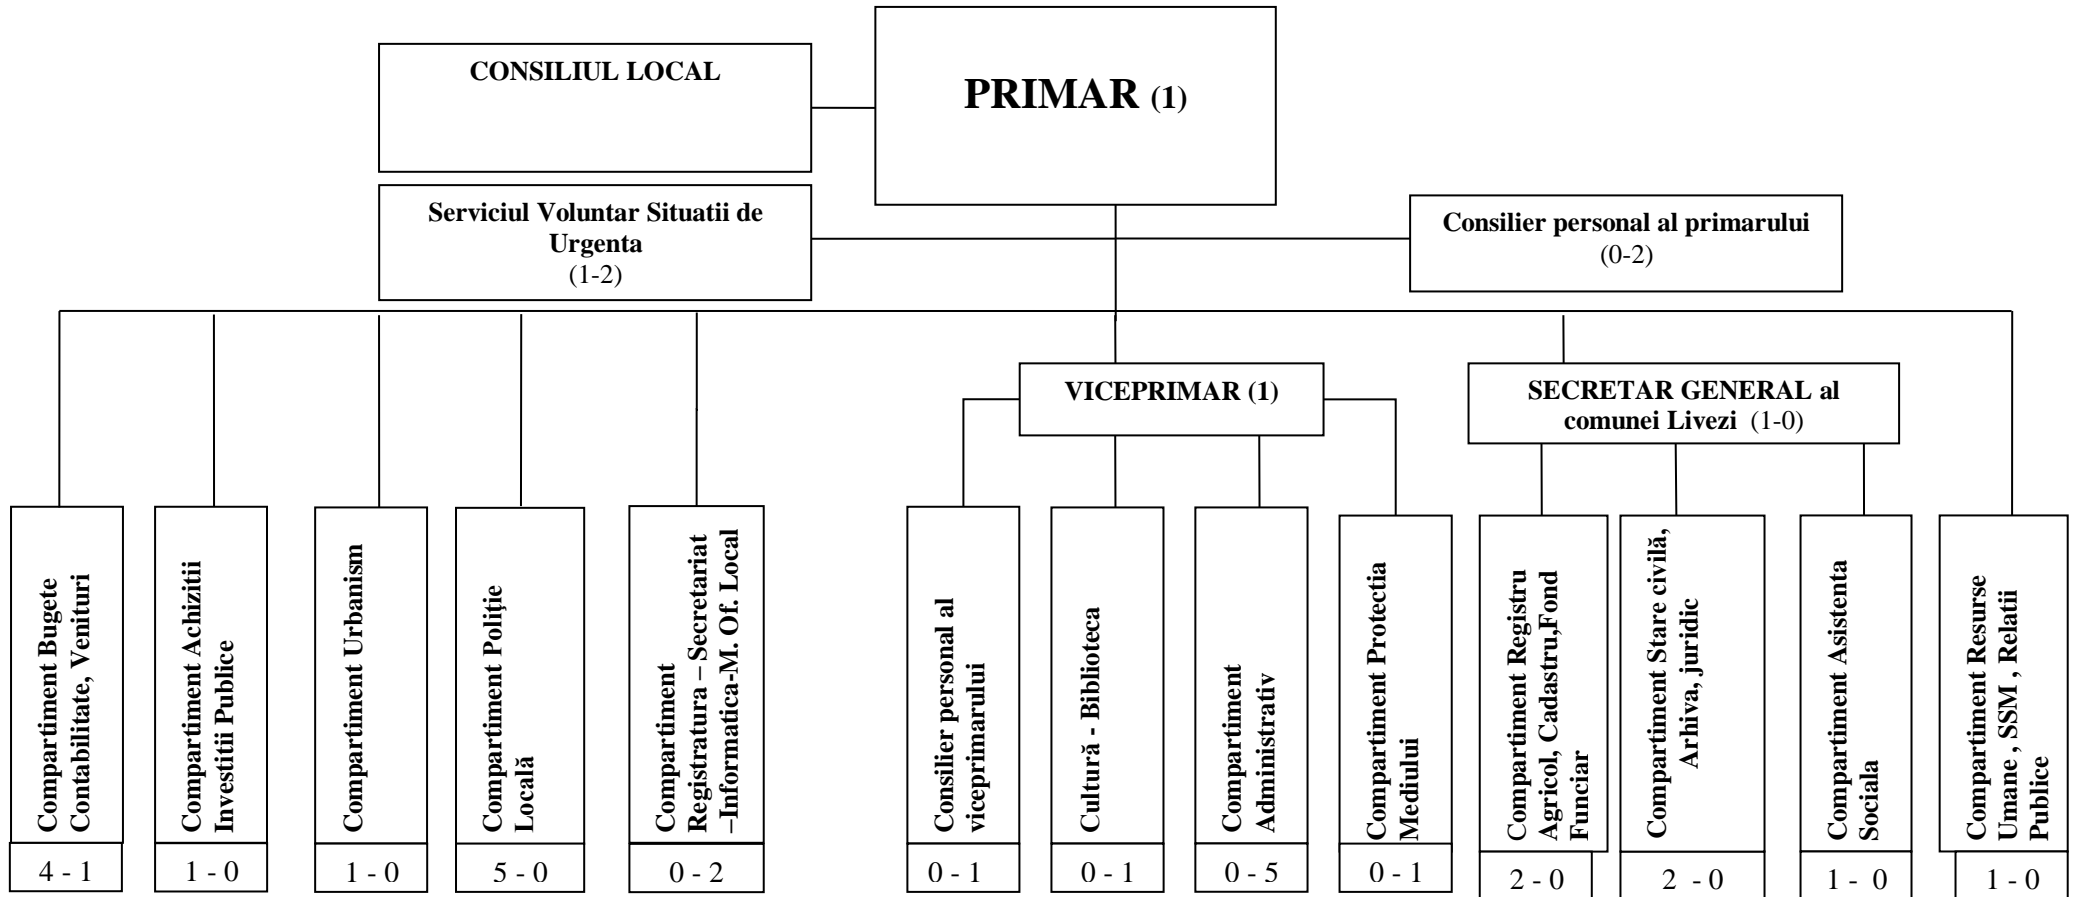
CONSILIUL LOCAL

PRIMAR (1)

Serviciul Voluntar Situatii de Urgenta
(1-2)

Consilier personal al primarului
(0-2)

VICEPRIMAR (1)

SECRETAR GENERAL al comunei Livezi (1-0)

Compartiment Bugete Contabilitate, Venituri
4 - 1

Compartiment Achizitii Investitii Publice
1 - 0

Compartiment Urbanism
1 - 0

Compartiment Poliție Locală
5 - 0

Compartiment Registratura – Secretariat –Informatica-M. Of. Local
0 - 2

Consilier personal al viceprimarului
0 - 1

Cultură - Biblioteca
0 - 1

Compartiment Administrativ
0 - 5

Compartiment Protectia Mediului
0 - 1

Compartiment Registru Agricol, Cadastru,Fond Funciar
2 - 0

Compartiment Stare civilă, Arhiva, juridic
2 - 0

Compartiment Asistenta Sociala
1 - 0

Compartiment Resurse Umane , SSM , Relatii Publice
1 - 0